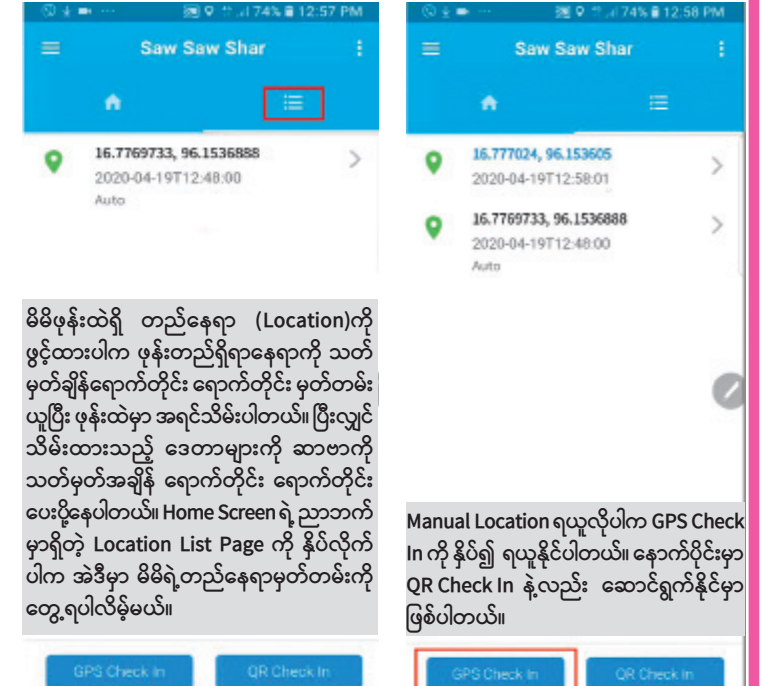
74% 12:57 PM

Saw Saw Shar

16.7769733, 96.1536888
2020-04-19T12:48:00
Auto

မိမိဖုန်းထဲရှိ တည်နေရာ (Location)ကို ဖွင့်ထားပါက ဖုန်းတည်ရှိရာနေရာကို သတ်မှတ်ချိန်ရောက်တိုင်း ရောက်တိုင်း မှတ်တမ်းယူပြီး ဖုန်းထဲမှာ အရင်သိမ်းပါတယ်။ ပြီးလျှင် သိမ်းထားသည့် ဒေတာများကို ဆာဗာကို သတ်မှတ်အချိန် ရောက်တိုင်း ရောက်တိုင်း ပေးပို့နေပါတယ်။ Home Screen ရဲ့ ညာဘက်မှာရှိတဲ့ Location List Page ကို နှိပ်လိုက်ပါက အဲဒီမှာ မိမိရဲ့တည်နေရာမှတ်တမ်းကို တွေ့ရပါလိမ့်မယ်။

GPS Check In
QR Check In

74% 12:58 PM

Saw Saw Shar

16.777024, 96.153605
2020-04-19T12:58:01

16.7769733, 96.1536888
2020-04-19T12:48:00
Auto

Manual Location ရယူလိုပါက GPS Check In ကို နှိပ်၍ ရယူနိုင်ပါတယ်။ နောက်ပိုင်းမှာ QR Check In နဲ့လည်း ဆောင်ရွက်နိုင်မှာဖြစ်ပါတယ်။

GPS Check In
QR Check In